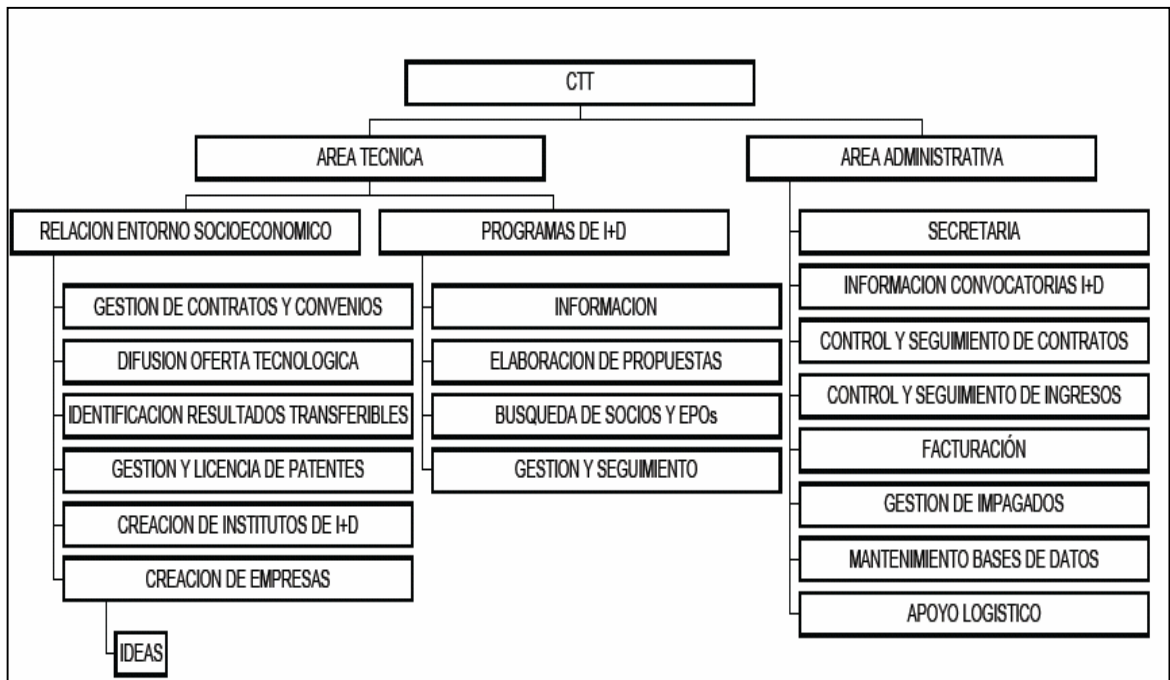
CTT

AREA TECNICA

RELACION ENTORNO SOCIOECONOMICO

GESTION DE CONTRATOS Y CONVENIOS

DIFUSION OFERTA TECNOLOGICA

IDENTIFICACION RESULTADOS TRANSFERIBLES

GESTION Y LICENCIA DE PATENTES

CREACION DE INSTITUTOS DE I+D

CREACION DE EMPRESAS

IDEAS

PROGRAMAS DE I+D

INFORMACION

ELABORACION DE PROPUESTAS

BUSQUEDA DE SOCIOS Y EPOs

GESTION Y SEGUIMIENTO

AREA ADMINISTRATIVA

SECRETARIA

INFORMACION CONVOCATORIAS I+D

CONTROL Y SEGUIMIENTO DE CONTRATOS

CONTROL Y SEGUIMIENTO DE INGRESOS

FACTURACIÓN

GESTION DE IMPAGADOS

MANTENIMIENTO BASES DE DATOS

APOYO LOGISTICO